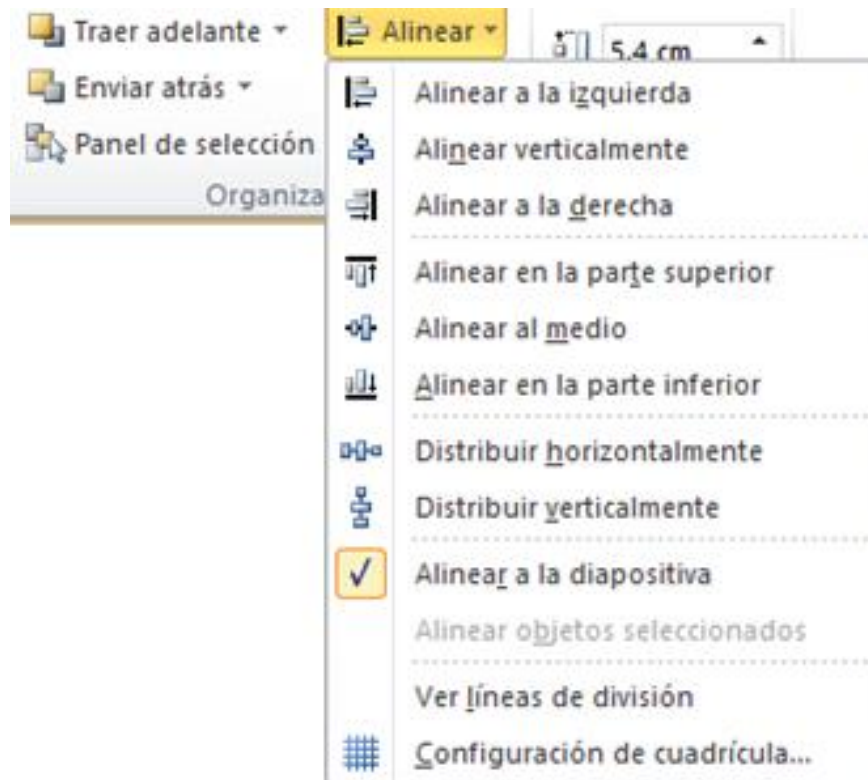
Traer adelante
Enviar atrás
Panel de selección
Organiza

Alinear

5.4 cm

Alinear a la izquierda
Alinear verticalmente
Alinear a la derecha
Alinear en la parte superior
Alinear al medio
Alinear en la parte inferior
Distribuir horizontalmente
Distribuir verticalmente
✓ Alinear a la diapositiva
Alinear objetos seleccionados
Ver líneas de división
Configuración de cuadrícula...